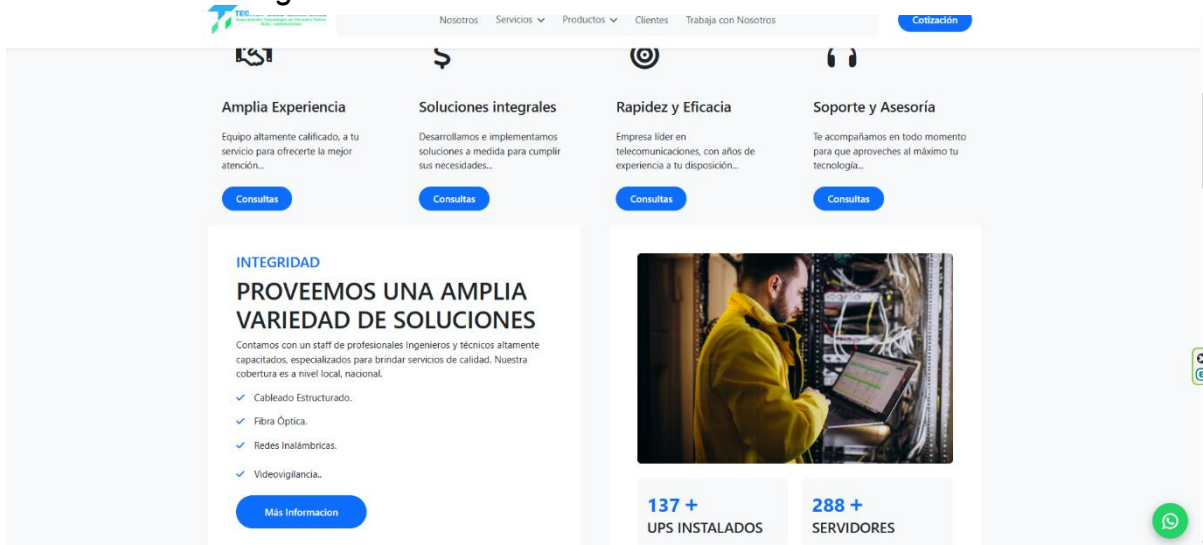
Nosotros Servicios Productos Clientes Trabaja con Nosotros

Cotización

Amplia Experiencia

Equipo altamente calificado, a tu servicio para ofrecerte la mejor atención...

Consultas

Soluciones integrales

Desarrollamos e implementamos soluciones a medida para cumplir sus necesidades...

Consultas

Rapidez y Eficacia

Empresa líder en telecomunicaciones, con años de experiencia a tu disposición...

Consultas

Soporte y Asesoría

Te acompañamos en todo momento para que aproveches al máximo tu tecnología...

Consultas

INTEGRIDAD

PROVEEMOS UNA AMPLIA VARIEDAD DE SOLUCIONES

Contamos con un staff de profesionales ingenieros y técnicos altamente capacitados, especializados para brindar servicios de calidad. Nuestra cobertura es a nivel local, nacional.

Cableado Estructurado.

Fibra Óptica.

Redes Inalámbricas.

Videovigilancia..

Más Informacion

137 +
UPS INSTALADOS

288 +
SERVIDORES